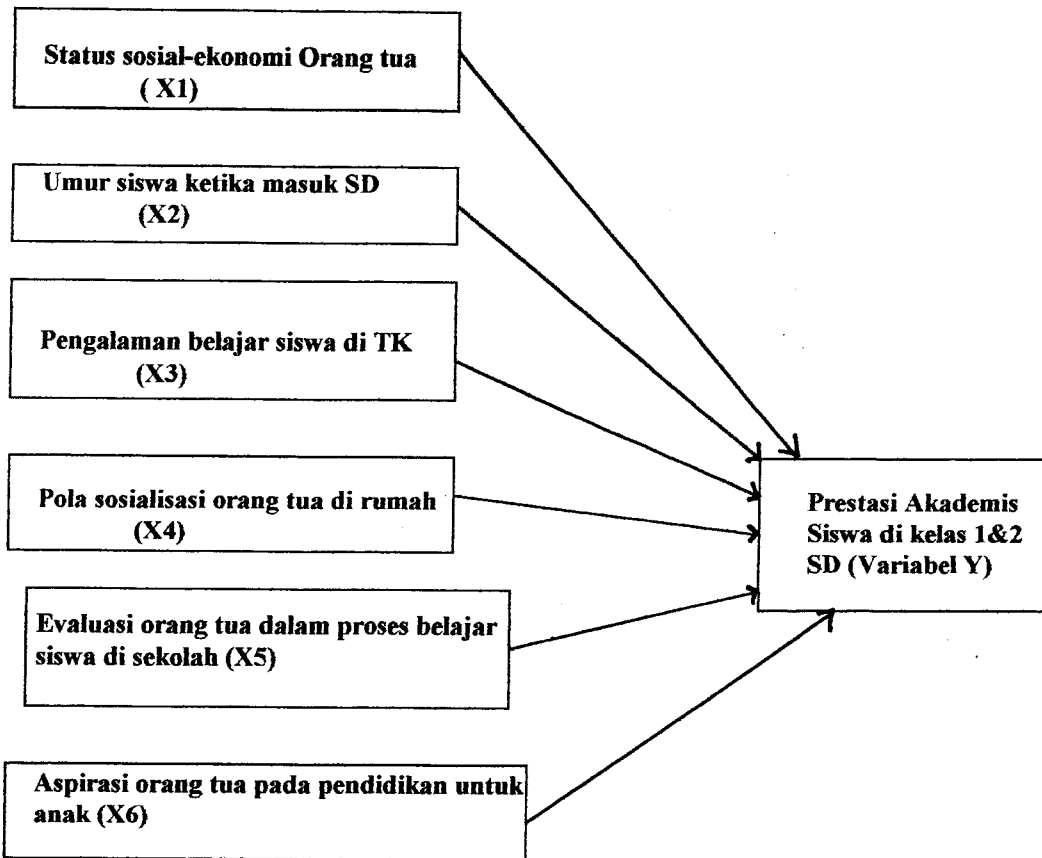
Status sosial-ekonomi Orang tua
( X1)

Umur siswa ketika masuk SD
(X2)

Pengalaman belajar siswa di TK
(X3)

Pola sosialisasi orang tua di rumah
(X4)

Evaluasi orang tua dalam proses belajar siswa di sekolah (X5)

Aspirasi orang tua pada pendidikan untuk anak (X6)

Prestasi Akademis Siswa di kelas 1&2 SD (Variabel Y)